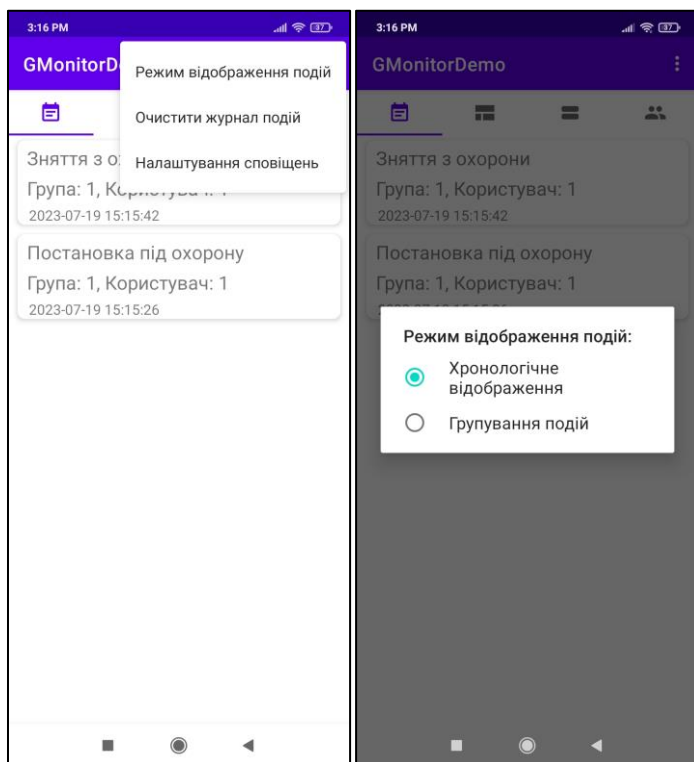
3:16 PM
37

GMonitorDe

Режим відображення подій

Очистити журнал подій

Налаштування сповіщень

Зняття з о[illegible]

Група: 1, К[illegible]

2023-07-19 15:15:42

Постановка під охорону

Група: 1, Користувач: 1

2023-07-19 15:15:26

3:16 PM
37

GMonitorDemo

Зняття з охорони

Група: 1, Користувач: 1

2023-07-19 15:15:42

Постановка під охорону

Група: 1, Користувач: 1

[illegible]

Режим відображення подій:

Хронологічне відображення

Групування подій